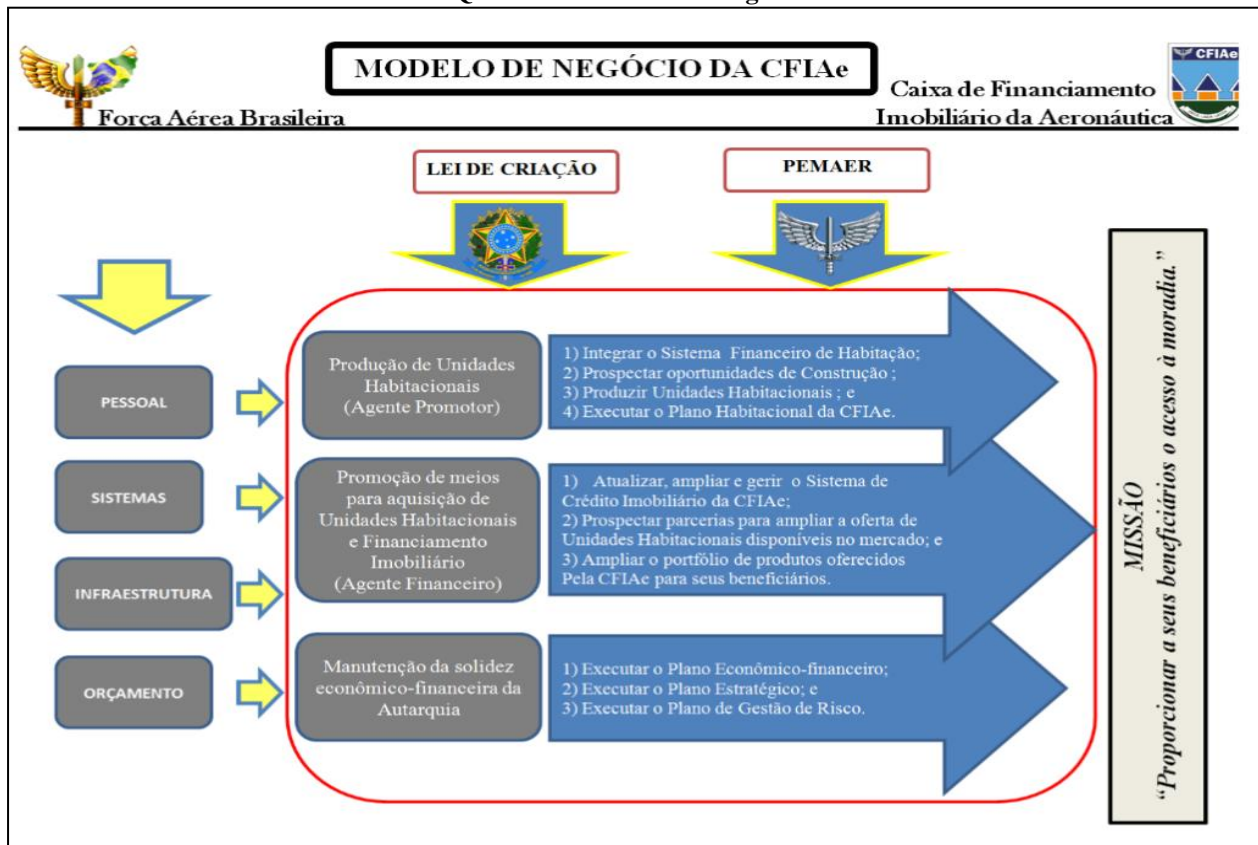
MODELO DE NEGÓCIO DA CFIAe

Força Aérea Brasileira

Caixa de Financiamento Imobiliário da Aeronáutica

CFIAe

LEI DE CRIAÇÃO

PEMAER

PESSOAL

SISTEMAS

INFRAESTRUTURA

ORÇAMENTO

Produção de Unidades Habitacionais (Agente Promotor)

1) Integrar o Sistema Financeiro de Habitação;
2) Prospectar oportunidades de Construção ;
3) Produzir Unidades Habitacionais ; e
4) Executar o Plano Habitacional da CFIAe.

Promoção de meios para aquisição de Unidades Habitacionais e Financiamento Imobiliário (Agente Financeiro)

1) Atualizar, ampliar e gerir o Sistema de Crédito Imobiliário da CFIAe;
2) Prospectar parcerias para ampliar a oferta de Unidades Habitacionais disponíveis no mercado; e
3) Ampliar o portfólio de produtos oferecidos Pela CFIAe para seus beneficiários.

Manutenção da solidez econômico-financeira da Autarquia

1) Executar o Plano Econômico-financeiro;
2) Executar o Plano Estratégico; e
3) Executar o Plano de Gestão de Risco.

MISSÃO
"Proporcionar a seus beneficiários o acesso à moradia."